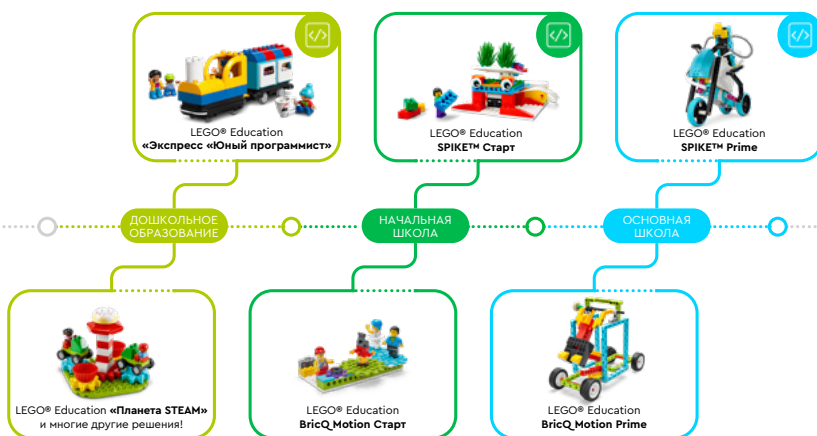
LEGO® Education
«Экспресс «Юный программист»

LEGO® Education
SPIKE™ Старт

LEGO® Education
SPIKE™ Prime

ДОШКОЛЬНОЕ ОБРАЗОВАНИЕ

НАЧАЛЬНАЯ ШКОЛА

ОСНОВНАЯ ШКОЛА

LEGO® Education «Планета STEAM»
и многие другие решения!

LEGO® Education
BricQ Motion Старт

LEGO® Education
BricQ Motion Prime